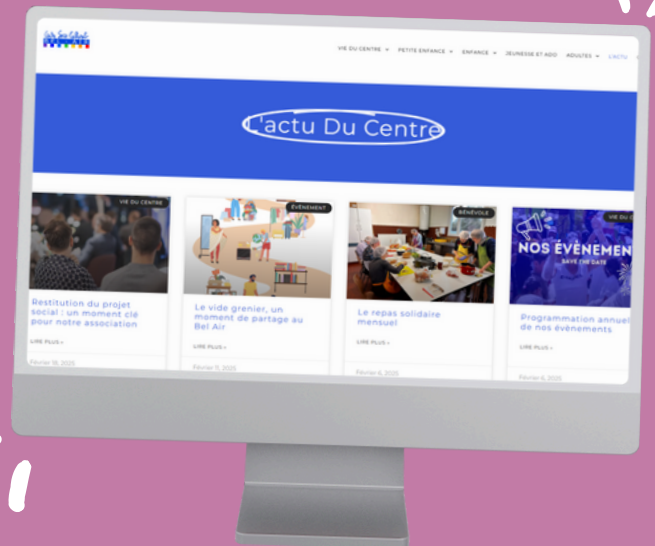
VIE DU CENTRE PETITE ENFANCE ENFANCE JEUNESSE ET ADO ADULTES L'ACTU

L'actu Du Centre

VIE DU CENTRE

Restitution du projet social : un moment clé pour notre association

LIRE PLUS »

Février 18, 2025

ÉVÉNEMENT

Le vide grenier, un moment de partage au Bel Air

LIRE PLUS »

Février 11, 2025

BÉNÉVOLE

Le repas solidaire mensuel

LIRE PLUS »

Février 6, 2025

VIE DU

NOS ÉVÉNEMEN

SAVE THE DATE

Programmation annuel de nos événements

LIRE PLUS »

Février 6, 2025